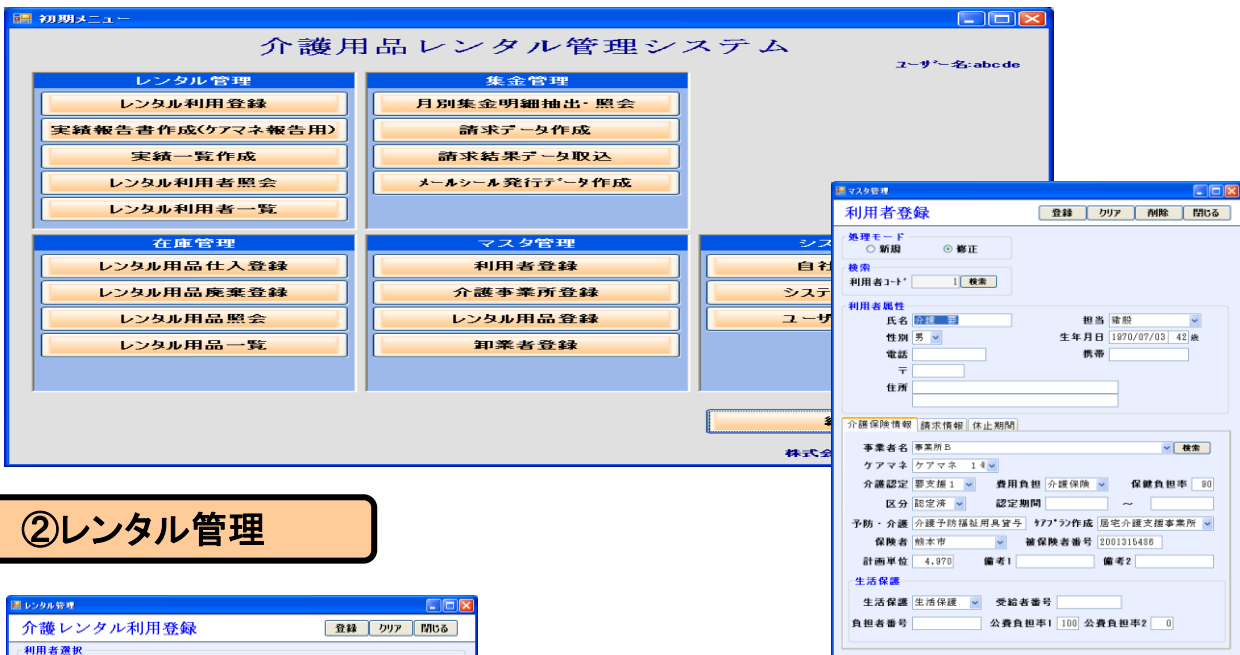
初期メニュー

介護用品レンタル管理システム

ユーザー名:abcde

レンタル管理
レンタル利用登録
実績報告書作成(ケアマネ報告用)
実績一覧作成
レンタル利用者照会
レンタル利用者一覧

集金管理
月別集金明細抽出・照会
請求データ作成
請求結果データ取込
メールシール発行データ作成

在庫管理
レンタル用品仕入登録
レンタル用品廃棄登録
レンタル用品照会
レンタル用品一覧

マスタ管理
利用者登録
介護事業所登録
レンタル用品登録
卸業者登録

シス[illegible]
自社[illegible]
システ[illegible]
ユーザ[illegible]

終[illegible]

株式会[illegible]

マスタ管理
利用者登録
登録 クリア 削除 閉じる
処理モード
○ 新規 ◉ 修正
検索
利用者コード 1 検索
利用者属性
氏名 介護 三
担当 後藤
性別 男
生年月日 1970/07/03 42 歳
電話
携帯
〒
住所
介護保険情報 請求情報 休止期間
事業者名 事業所B 検索
ケアマネ ケアマネ 14
介護認定 要支援1
費用負担 介護保険
保険負担率 90
区分 認定済
認定期間 ～
予防・介護 介護予防福祉用具貸与
ケアプラン作成 居宅介護支援事業所
保険者 熊本市
被保険者番号 2001315486
計画単位 4,970
備考1
備考2
生活保護
生活保護 生活保護
受給者番号
負担者番号
公費負担率1 100
公費負担率2 0

②レンタル管理

レンタル管理
介護レンタル利用登録
登録 クリア 閉じる
利用者選択